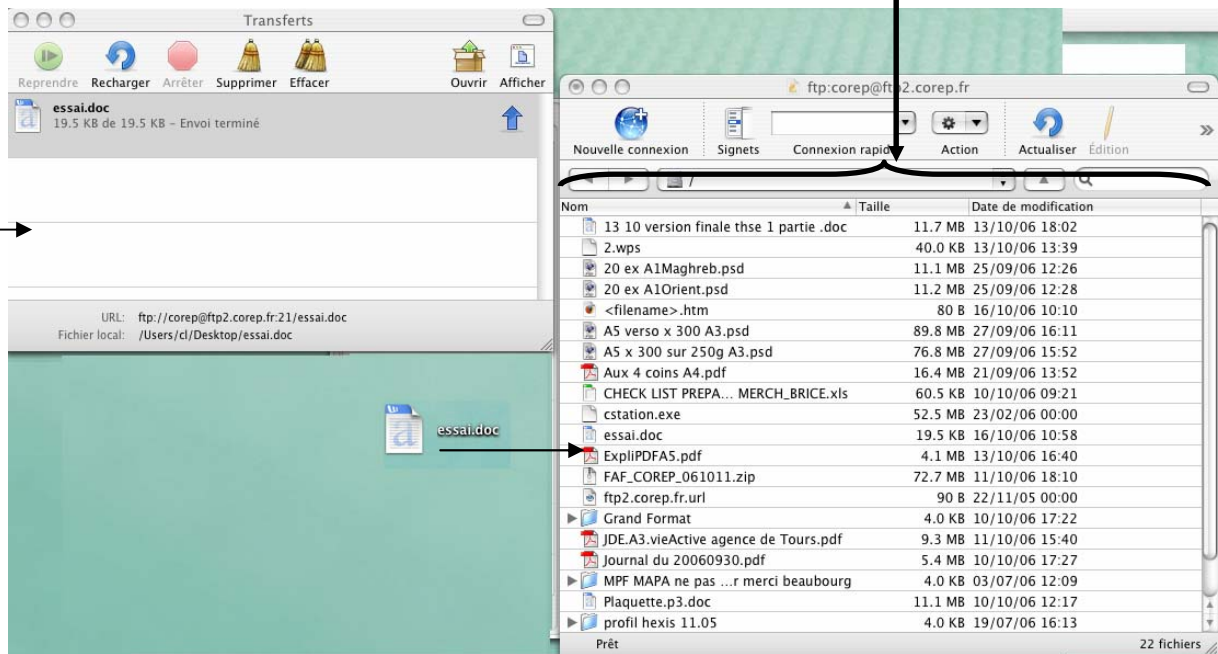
Transferts

Reprendre Recharger Arrêter Supprimer Effacer Ouvrir Afficher

essai.doc
19.5 KB de 19.5 KB – Envoi terminé

URL: ftp://corep@ftp2.corep.fr:21/essai.doc
Fichier local: /Users/cl/Desktop/essai.doc

essai.doc

ftp:corep@ftp2.corep.fr

Nouvelle connexion Signets Connexion rapide Action Actualiser Édition

/

| Nom | Taille | Date de modification |
|---|---|---|
| 13 10 version finale thse 1 partie .doc | 11.7 MB | 13/10/06 18:02 |
| 2.wps | 40.0 KB | 13/10/06 13:39 |
| 20 ex A1Maghreb.psd | 11.1 MB | 25/09/06 12:26 |
| 20 ex A1Orient.psd | 11.2 MB | 25/09/06 12:28 |
| <filename>.htm | 80 B | 16/10/06 10:10 |
| A5 verso x 300 A3.psd | 89.8 MB | 27/09/06 16:11 |
| A5 x 300 sur 250g A3.psd | 76.8 MB | 27/09/06 15:52 |
| Aux 4 coins A4.pdf | 16.4 MB | 21/09/06 13:52 |
| CHECK LIST PREPA... MERCH_BRICE.xls | 60.5 KB | 10/10/06 09:21 |
| cstation.exe | 52.5 MB | 23/02/06 00:00 |
| essai.doc | 19.5 KB | 16/10/06 10:58 |
| ExpliPDFA5.pdf | 4.1 MB | 13/10/06 16:40 |
| FAF_COREP_061011.zip | 72.7 MB | 11/10/06 18:10 |
| ftp2.corep.fr.url | 90 B | 22/11/05 00:00 |
| Grand Format | 4.0 KB | 10/10/06 17:22 |
| JDE.A3.vieActive agence de Tours.pdf | 9.3 MB | 11/10/06 15:40 |
| Journal du 20060930.pdf | 5.4 MB | 10/10/06 17:27 |
| MPF MAPA ne pas ...r merci beaubourg | 4.0 KB | 03/07/06 12:09 |
| Plaquette.p3.doc | 11.1 MB | 10/10/06 12:17 |
| profil hexis 11.05 | 4.0 KB | 19/07/06 16:13 |

Prêt 22 fichiers